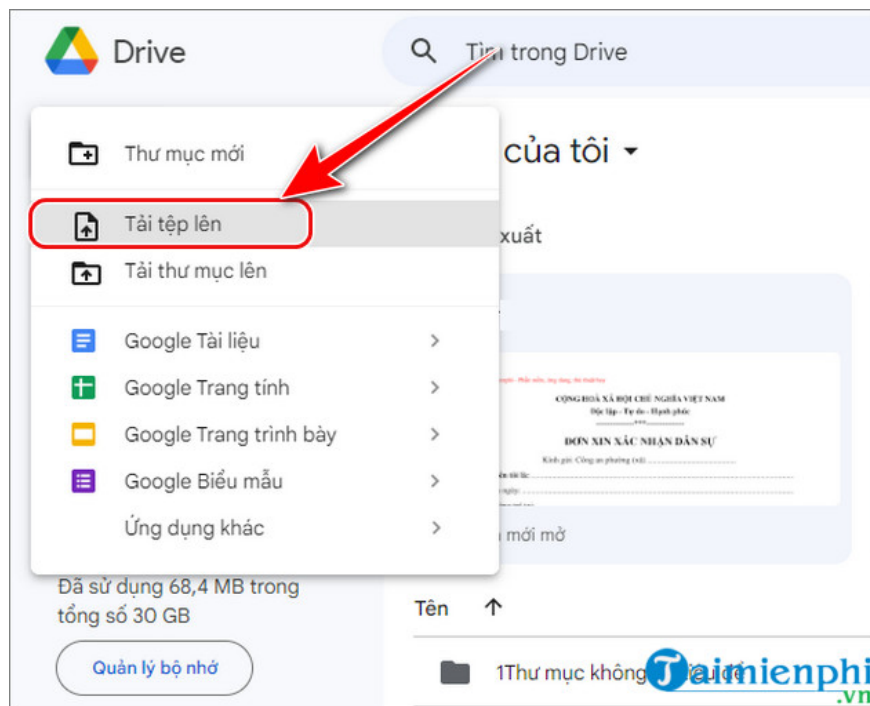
Drive

Tìm trong Drive

Thư mục mới

Tải tệp lên

Tải thư mục lên

Google Tài liệu

Google Trang tính

Google Trang trình bày

Google Biểu mẫu

Ứng dụng khác

của tôi

xuất

CỘNG HOÀ XÃ HỘI CHỦ NGHĨA VIỆT NAM
Độc lập - Tự do - Hạnh phúc

ĐƠN XIN XÁC NHẬN DÂN SỰ

Kính gửi: Công an phường (xã) ..................

mới mở

Đã sử dụng 68,4 MB trong tổng số 30 GB

Quản lý bộ nhớ

Tên

1Thư mục không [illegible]

Taimienphi .vn